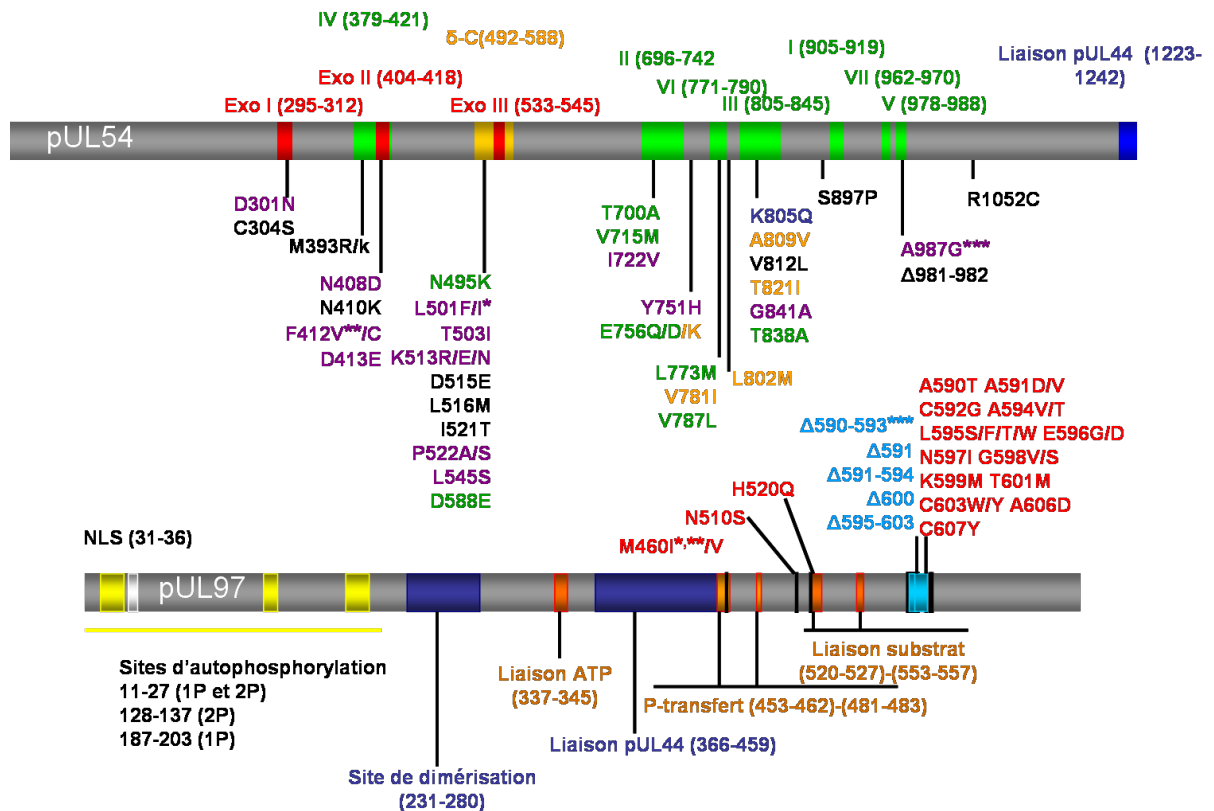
IV (379-421)

δ-C(492-588)

II (696-742

I (905-919)

Liaison pUL44 (1223-1242)

Exo II (404-418)

VI (771-790)

VII (962-970)

Exo I (295-312)

Exo III (533-545)

III (805-845)

V (978-988)

pUL54

D301N
C304S

M393R/k

N408D
N410K
F412V**/C
D413E

N495K
L501F/I*
T503I
K513R/E/N
D515E
L516M
I521T
P522A/S
L545S
D588E

T700A
V715M
I722V

Y751H
E756Q/D/K

L773M
V781I
V787L

L802M

K805Q
A809V
V812L
T821I
G841A
T838A

S897P

A987G***
Δ981-982

R1052C

A590T A591D/V
C592G A594V/T
L595S/F/T/W E596G/D
N597I G598V/S
K599M T601M
C603W/Y A606D
C607Y

Δ590-593***
Δ591
Δ591-594
Δ600
Δ595-603

H520Q

N510S

M460I*,**/V

NLS (31-36)

pUL97

Sites d'autophosphorylation
11-27 (1P et 2P)
128-137 (2P)
187-203 (1P)

Liaison ATP
(337-345)

Liaison substrat
(520-527)-(553-557)

P-transfert (453-462)-(481-483)

Liaison pUL44 (366-459)

Site de dimérisation
(231-280)